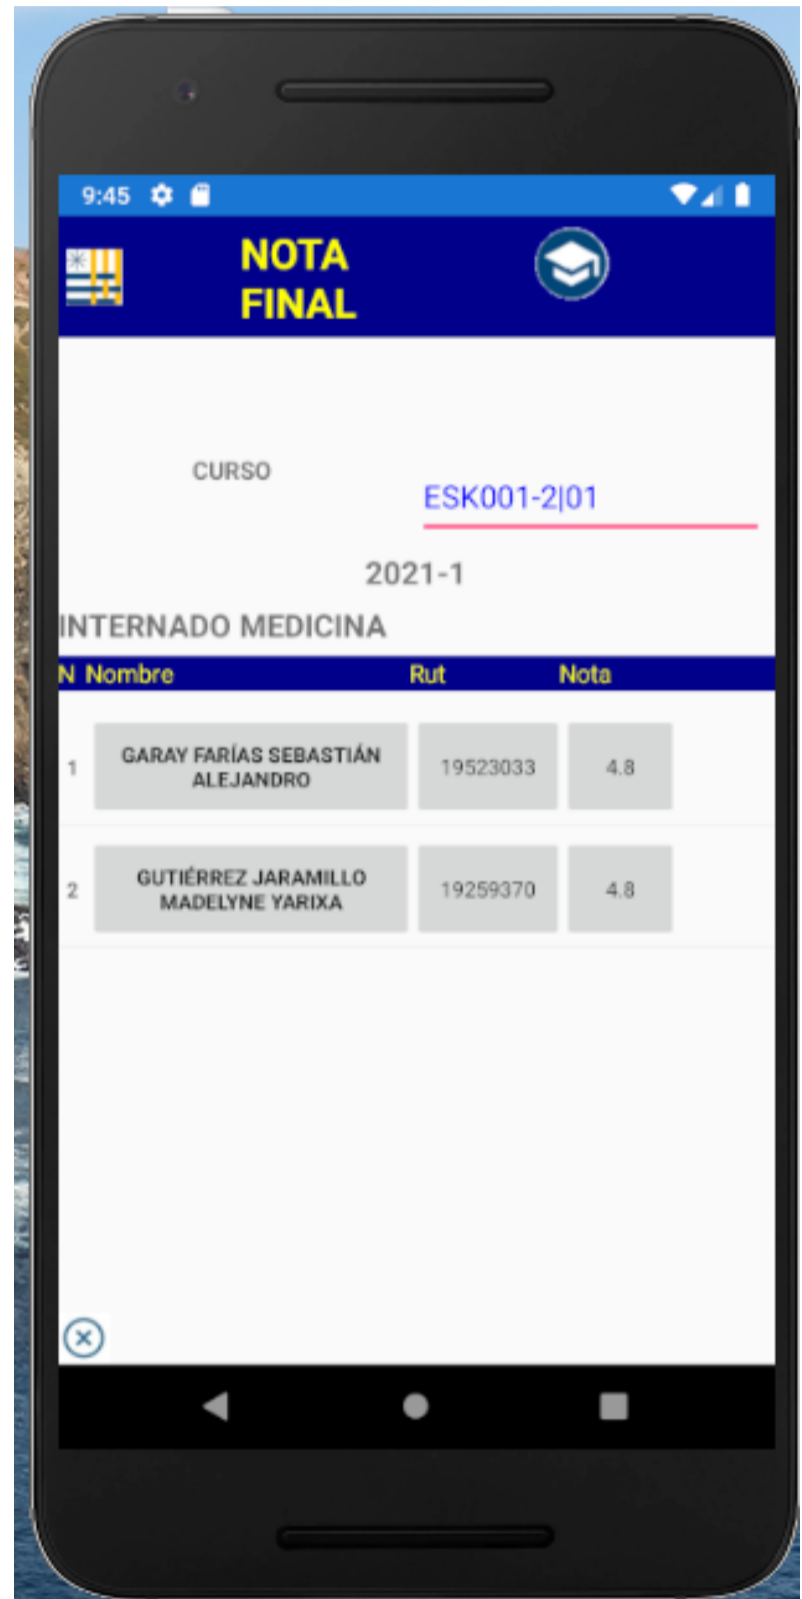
9:45

NOTA FINAL

CURSO

ESK001-2|01

2021-1

INTERNADO MEDICINA

| N | Nombre | Rut | Nota |
|---|---|---|---|
| 1 | GARAY FARÍAS SEBASTIÁN ALEJANDRO | 19523033 | 4.8 |
| 2 | GUTIÉRREZ JARAMILLO MADELYNE YARIXA | 19259370 | 4.8 |